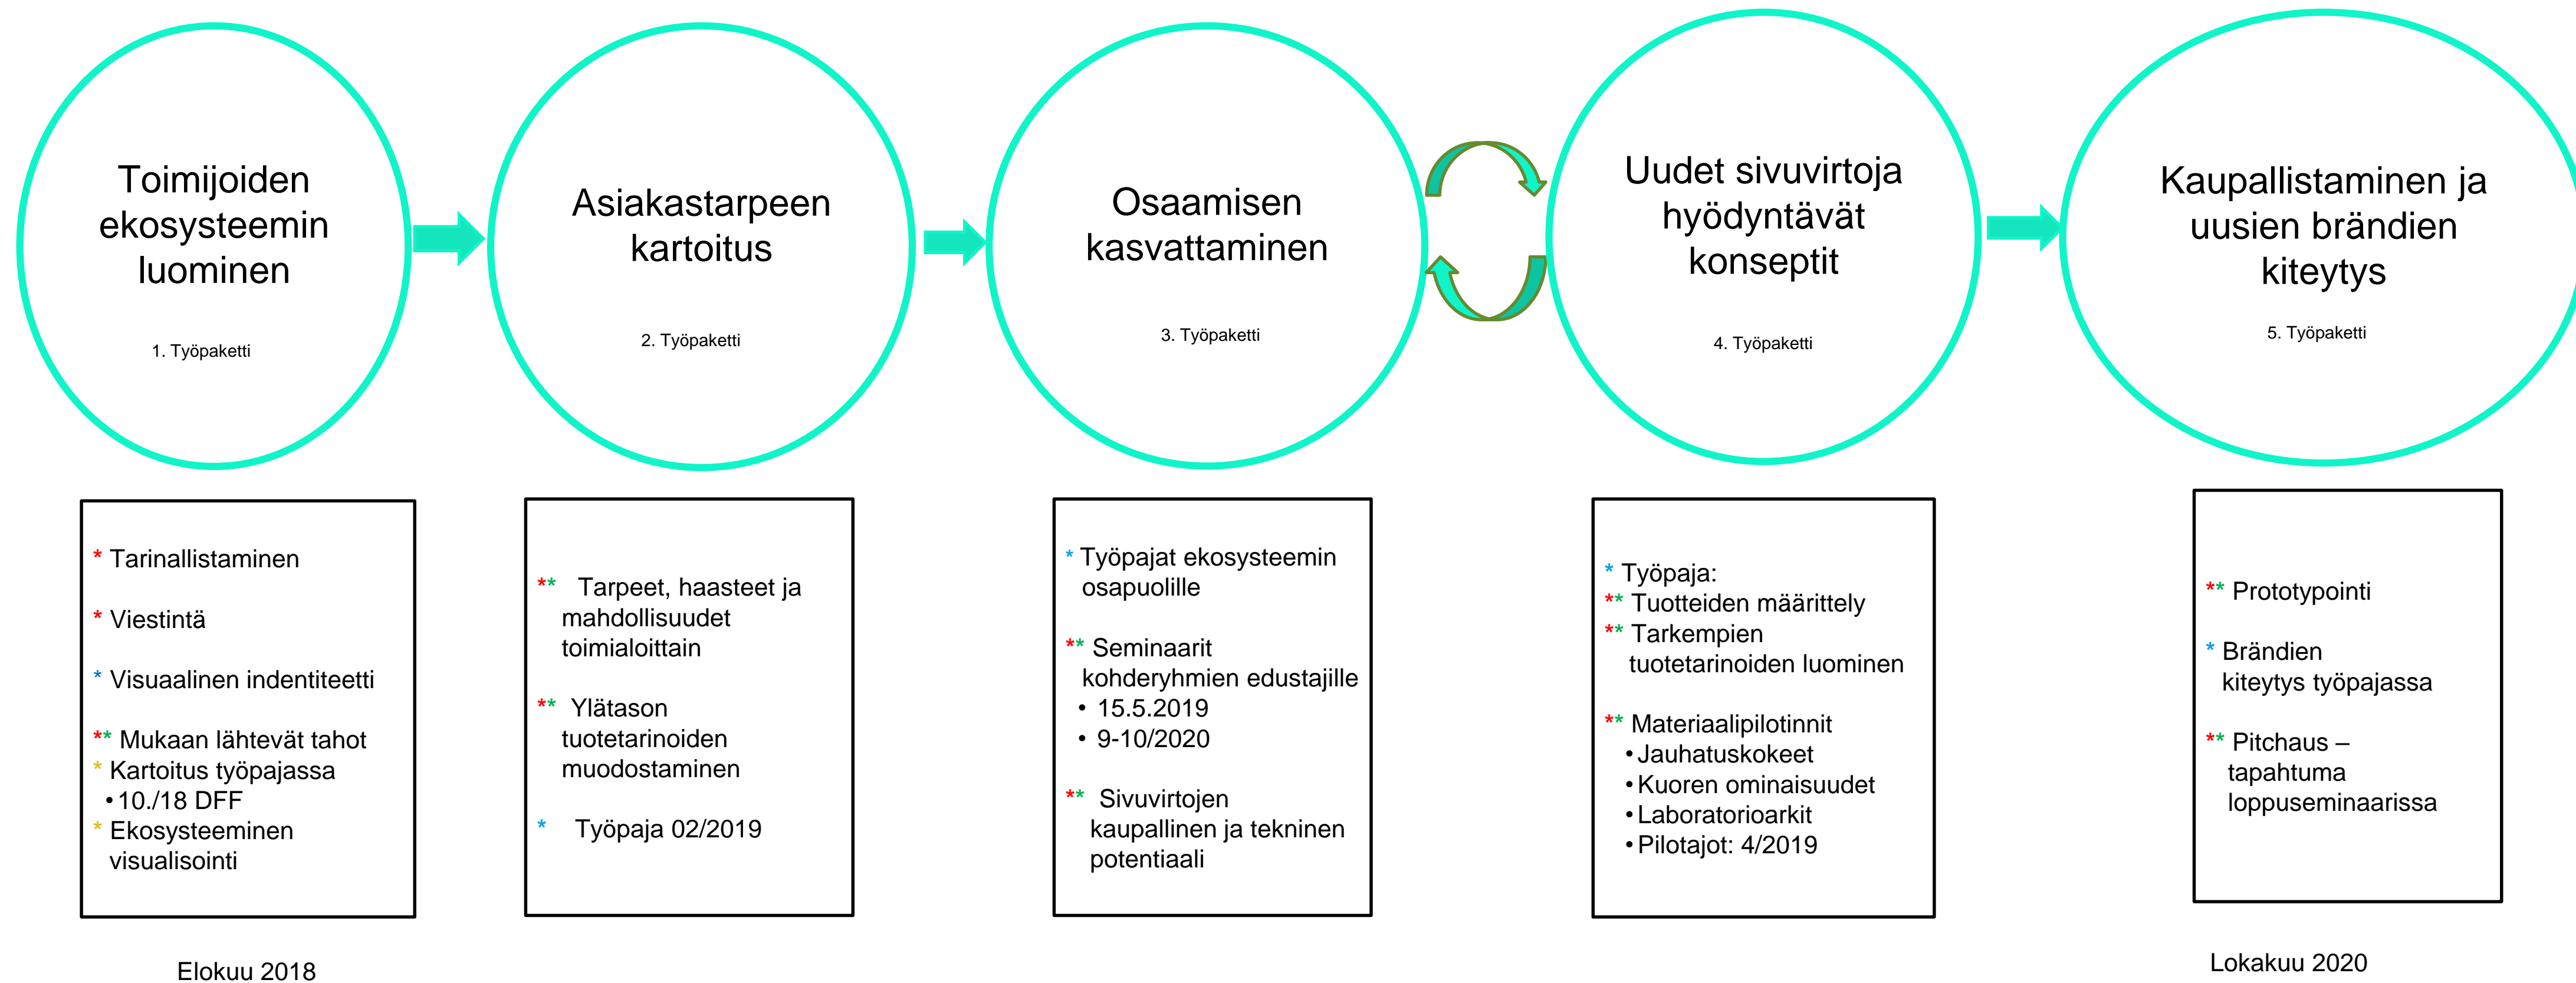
Toimijoiden ekosysteemin luominen

1. Työpaketti

Asiakastarpeen kartoitus

2. Työpaketti

Osaamisen kasvattaminen

3. Työpaketti

Uudet sivuvirtoja hyödyntävät konseptit

4. Työpaketti

Kaupallistaminen ja uusien brändien kiteytys

5. Työpaketti

* Tarinallistaminen

* Viestintä

* Visuaalinen indentiteetti

** Mukaan lähtevät tahot
* Kartoitus työpajassa
• 10./18 DFF
* Ekosysteeminen visualisointi

** Tarpeet, haasteet ja mahdollisuudet toimialoittain

** Ylätason tuotetarinoiden muodostaminen

* Työpaja 02/2019

* Työpajat ekosysteemin osapuolille

** Seminaarit kohderyhmien edustajille
• 15.5.2019
• 9-10/2020

** Sivuvirtojen kaupallinen ja tekninen potentiaali

* Työpaja:
** Tuotteiden määrittely
** Tarkempien tuotetarinoiden luominen

** Materiaalipilotinnit
• Jauhatuskokeet
• Kuoren ominaisuudet
• Laboratorioarkit
• Pilotajot: 4/2019

** Prototypointi

* Brändien kiteytys työpajassa

** Pitchaus – tapahtuma loppuseminaarissa

Elokuu 2018

Lokakuu 2020